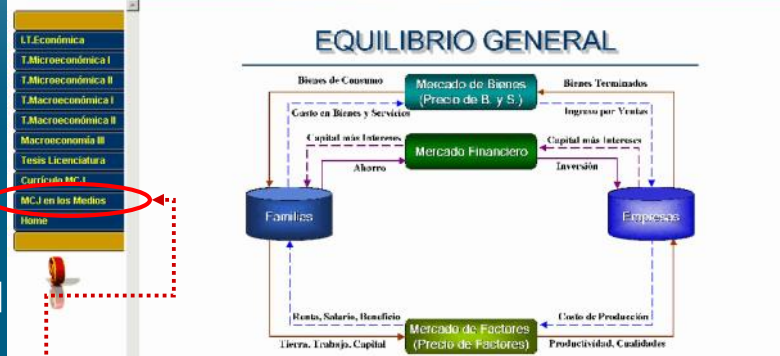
I.T.Económica
T.Microeconómica I
T.Microeconómica II
T.Macroeconómica I
T.Macroeconómica II
Macroeconomía III
Tesis Licenciatura
Currículo MCJ
MCJ en los Medios
Home

EQUILIBRIO GENERAL

Bienes de Consumo
Mercado de Bienes (Precio de B. y S.)
Bienes Terminados
Gasto en Bienes y Servicios
Ingreso por Ventas
Capital más Intereses
Mercado Financiero
Capital más Intereses
Ahorro
Inversión
Familias
Empresas
Renta, Salario, Beneficio
Costo de Producción
Mercado de Factores (Precio de Factores)
Tierra, Trabajo, Capital
Productividad, Cualidades